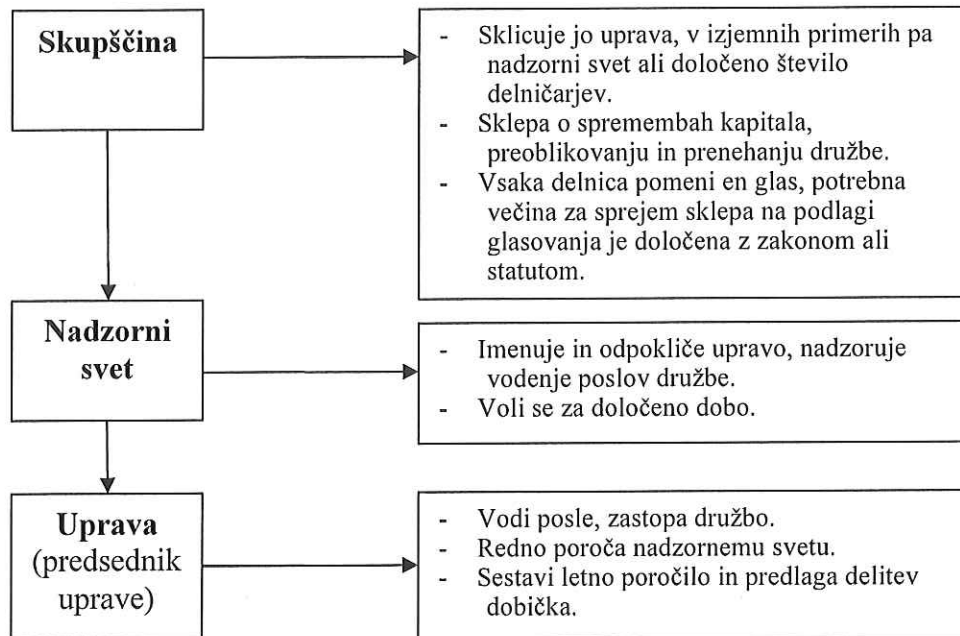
**Skupščina**

- Sklicuje jo uprava, v izjemnih primerih pa nadzorni svet ali določeno število delničarjev.
- Sklepa o spremembah kapitala, preoblikovanju in prenehanju družbe.
- Vsaka delnica pomeni en glas, potrebna večina za sprejem sklepa na podlagi glasovanja je določena z zakonom ali statutom.

**Nadzorni svet**

- Imenuje in odpokliče upravo, nadzoruje vodenje poslov družbe.
- Voli se za določeno dobo.

**Uprava** (predsednik uprave)

- Vodi posle, zastopa družbo.
- Redno poroča nadzornemu svetu.
- Sestavi letno poročilo in predlaga delitev dobička.